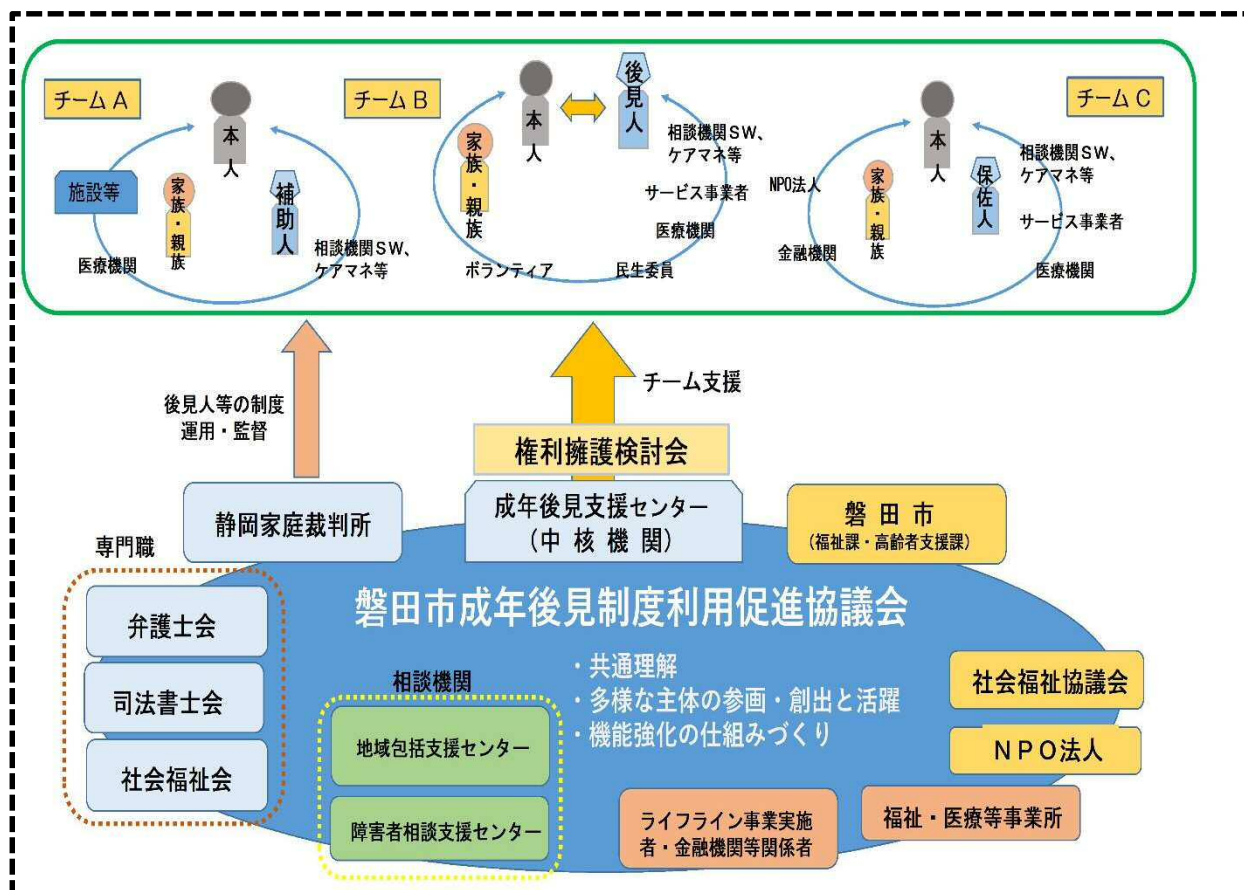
チームＡ

本人

施設等

家族・親族

補助人

医療機関

相談機関ＳＷ、ケアマネ等

チームＢ

本人

後見人

家族・親族

相談機関ＳＷ、ケアマネ等

サービス事業者

医療機関

ボランティア

民生委員

チームＣ

本人

NPO法人

家族・親族

保佐人

相談機関ＳＷ、ケアマネ等

サービス事業者

金融機関

医療機関

後見人等の制度
運用・監督

チーム支援

権利擁護検討会

静岡家庭裁判所

成年後見支援センター
（中核機関）

磐田市
（福祉課・高齢者支援課）

専門職

弁護士会

司法書士会

社会福祉会

磐田市成年後見制度利用促進協議会

・共通理解
・多様な主体の参画・創出と活躍
・機能強化の仕組みづくり

相談機関

地域包括支援センター

障害者相談支援センター

社会福祉協議会

ＮＰＯ法人

ライフライン事業実施者・金融機関等関係者

福祉・医療等事業所